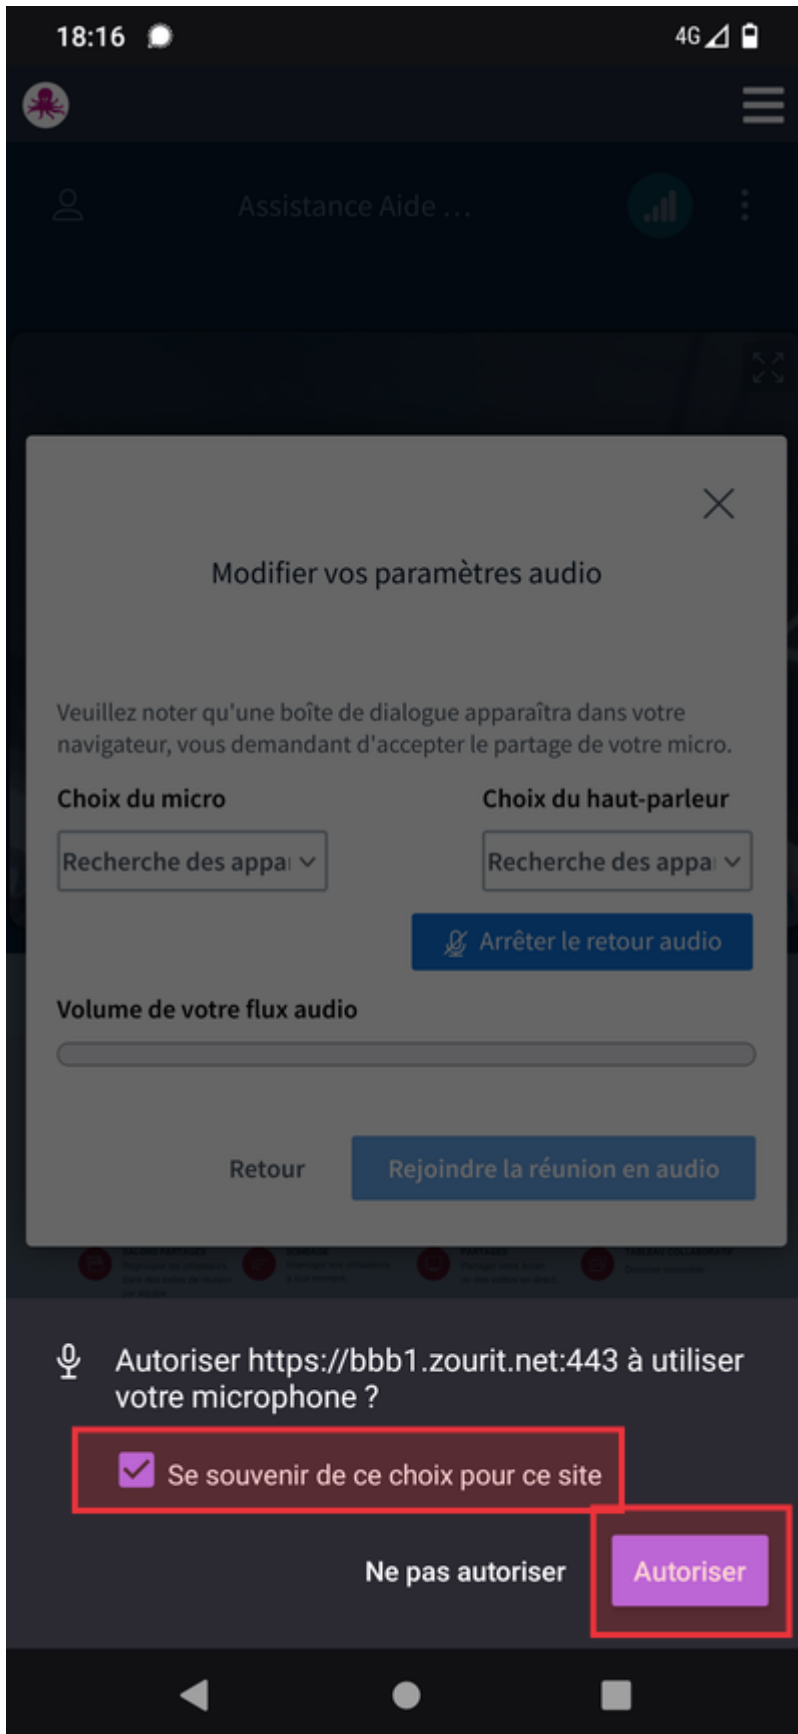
18:16

4G

Assistance Aide ...

Modifier vos paramètres audio

Veuillez noter qu'une boîte de dialogue apparaîtra dans votre navigateur, vous demandant d'accepter le partage de votre micro.

Choix du micro

Choix du haut-parleur

Recherche des appa

Recherche des appa

Arrêter le retour audio

Volume de votre flux audio

Retour

Rejoindre la réunion en audio

Autoriser https://bbb1.zourit.net:443 à utiliser votre microphone ?

Se souvenir de ce choix pour ce site

Ne pas autoriser

Autoriser